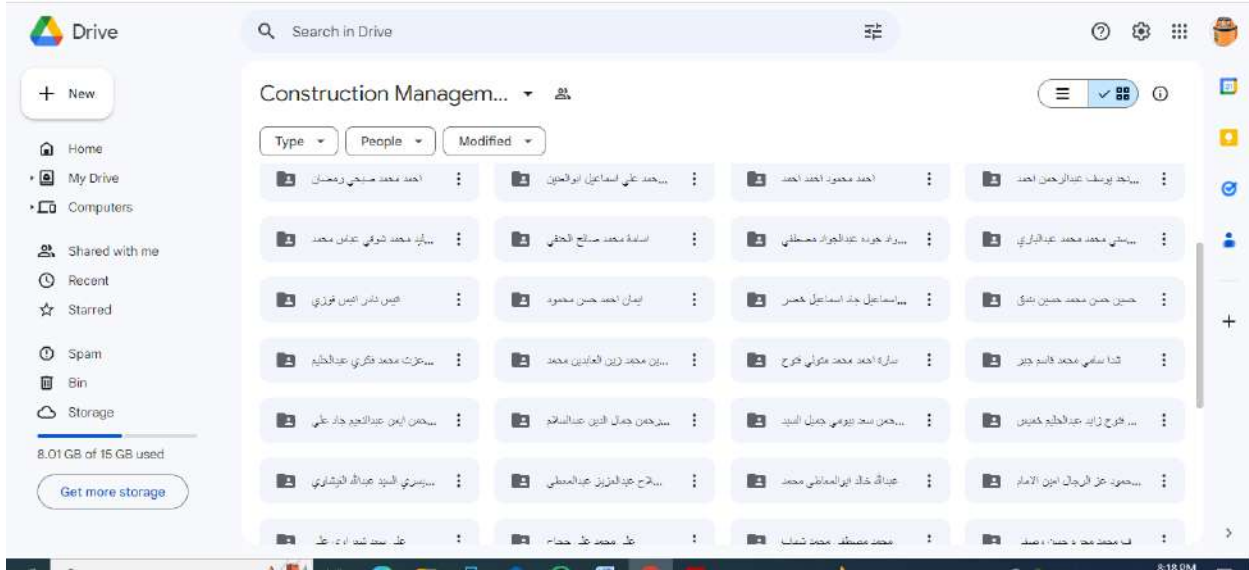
Drive
Search in Drive
New
Home
My Drive
Computers
Shared with me
Recent
Starred
Spam
Bin
Storage
8.01 GB of 15 GB used
Get more storage

Construction Managem...
Type
People
Modified

احمد محمد صبحي رمضان
...حمد علي اسماعيل ابوالعنين
احمد محمود احمد احمد
...مجد يوسف عبدالرحمن احمد

...ياد محمد شوقي عباس محمد
اسامة محمد صالح الحفني
...راد جوده عبدالجواد مصطفي
...سي محمد محمد عبدالباري

اليس نادر اليس فوزي
ايمان احمد حسن محمود
...اسماعيل جاد اسماعيل خضر
حسين حسن محمد حسين شق

...عزت محمد فكري عبدالحليم
...ين محمد زين العابدين محمد
سارة احمد محمد متولي فرج
شذا سامي محمد قاسم جبر

...حمن ايمن عبدالنعيم جاد علي
...رحمن جمال الدين عبدالسلام
...حمن سعد بيومي جميل السيد
... فرح زايد عبدالحليم خميس

...يسري السيد عبدالله الوشاري
...لاح عبدالعزيز عبدالمعطي
عبدالله خالد ابوالمعاطي محمد
...حمود عز الرجال امين الامام

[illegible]
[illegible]
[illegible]
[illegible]

8:18 PM